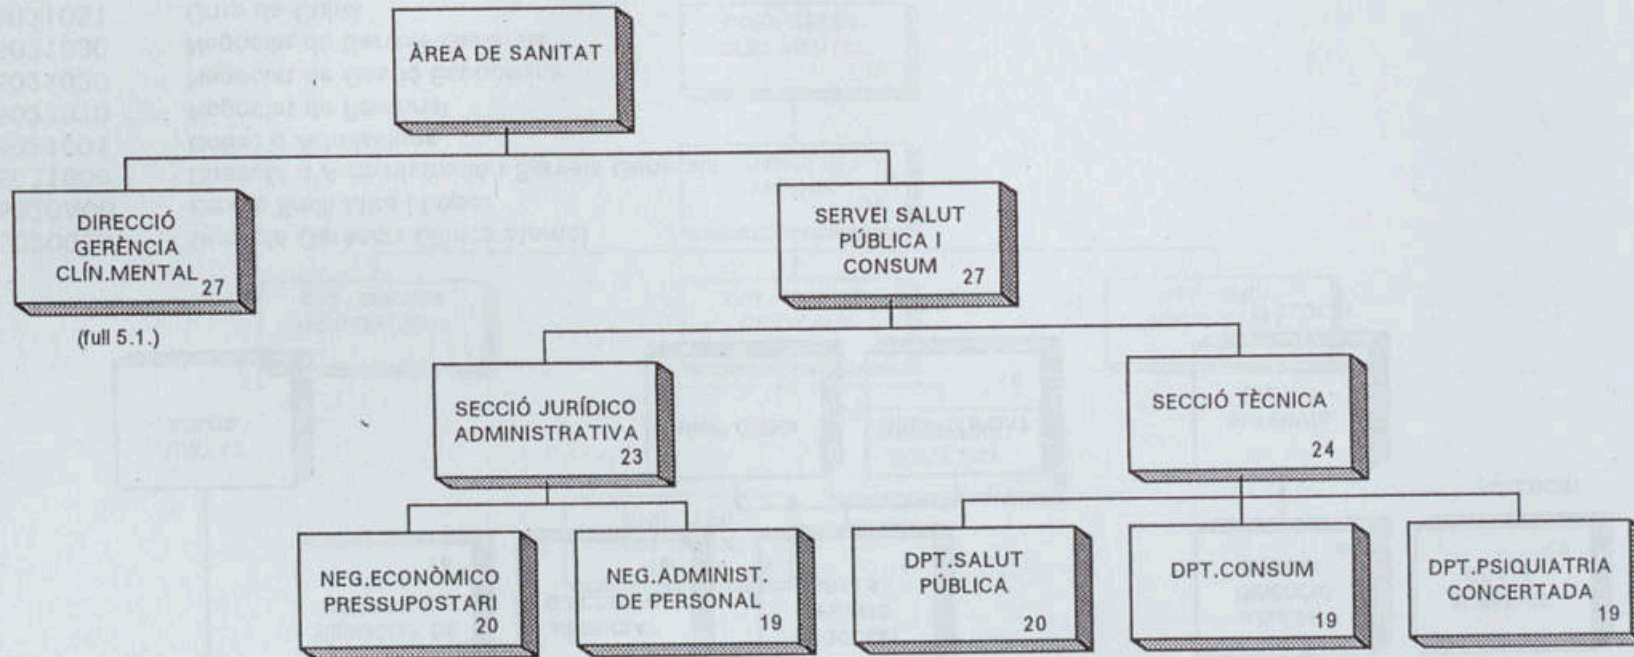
ÀREA DE SANITAT

DIRECCIÓ GERÈNCIA CLÍN.MENTAL 27

(full 5.1.)

SERVEI SALUT PÚBLICA I CONSUM 27

SECCIÓ JURÍDICO ADMINISTRATIVA 23

SECCIÓ TÈCNICA 24

NEG.ECONÒMICO PRESSUPOSTARI 20

NEG.ADMINIST. DE PERSONAL 19

DPT.SALUT PÚBLICA 20

DPT.CONSUM 19

DPT.PSIQUIATRIA CONCERTADA 19